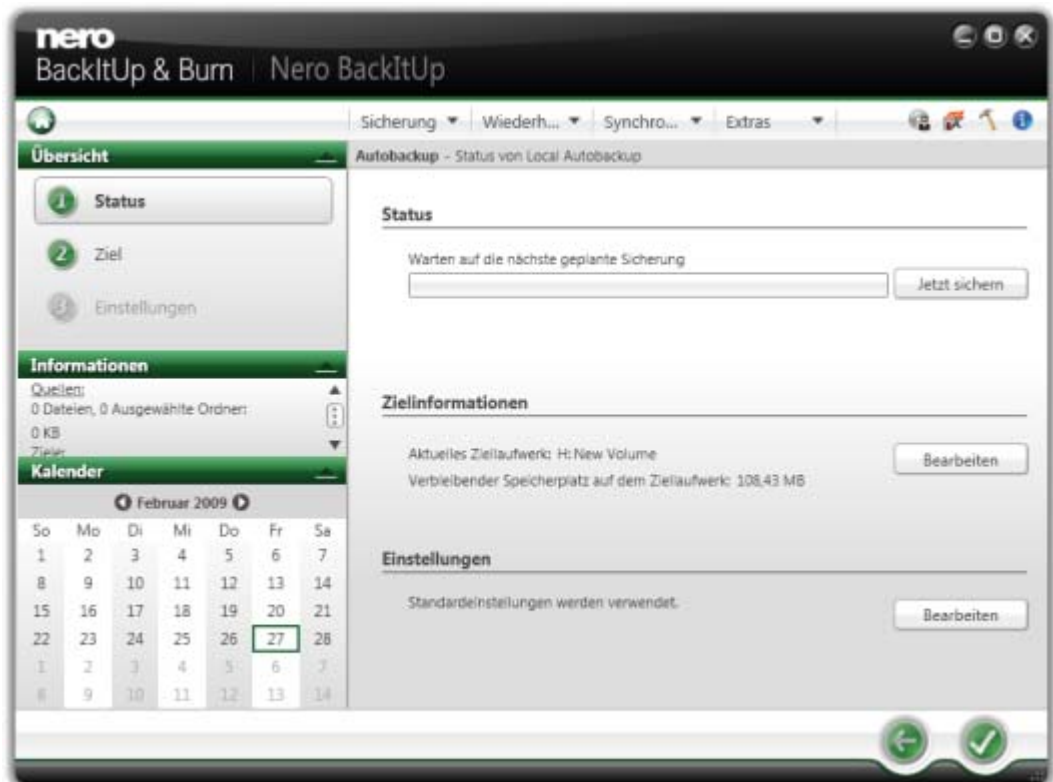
nero
BackItUp & Burn | Nero BackItUp

Sicherung ▾ Wiederh... ▾ Synchro... ▾ Extras ▾

Übersicht

1 Status

2 Ziel

3 Einstellungen

Informationen

Quellen:
0 Dateien, 0 Ausgewählte Ordner:
0 KB
Ziele:

Kalender

Februar 2009

| So | Mo | Di | Mi | Do | Fr | Sa |
|---|---|---|---|---|---|---|
| 1 | 2 | 3 | 4 | 5 | 6 | 7 |
| 8 | 9 | 10 | 11 | 12 | 13 | 14 |
| 15 | 16 | 17 | 18 | 19 | 20 | 21 |
| 22 | 23 | 24 | 25 | 26 | 27 | 28 |
| 1 | 2 | 3 | 4 | 5 | 6 | 7 |
| 8 | 9 | 10 | 11 | 12 | 13 | 14 |

Autobackup - Status von Local Autobackup

Status

Warten auf die nächste geplante Sicherung

Jetzt sichern

Zielinformationen

Aktuelles Ziellaufwerk: H:New Volume

Verbleibender Speicherplatz auf dem Ziellaufwerk: 108,43 MB

Bearbeiten

Einstellungen

Standardeinstellungen werden verwendet.

Bearbeiten